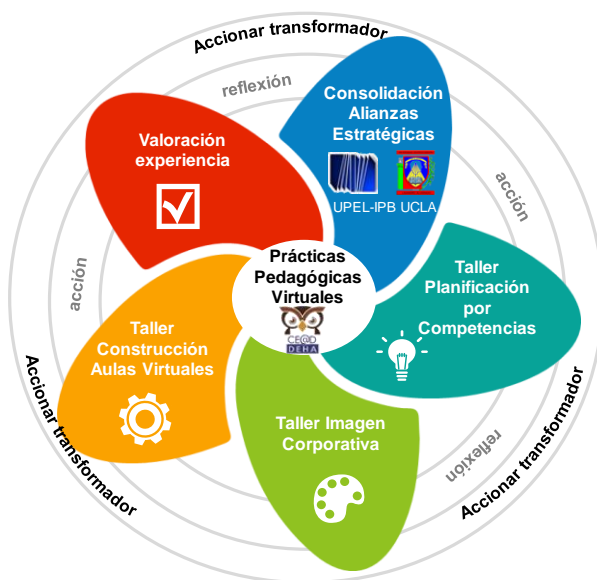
Accionar transformador

reflexión

Consolidación Alianzas Estratégicas

UPEL-IPB UCLA

Valoración experiencia

acción

acción

Prácticas Pedagógicas Virtuales

CE@D DEHA

Taller Planificación por Competencias

Taller Construcción Aulas Virtuales

Taller Imagen Corporativa

reflexión

Accionar transformador

Accionar transformador